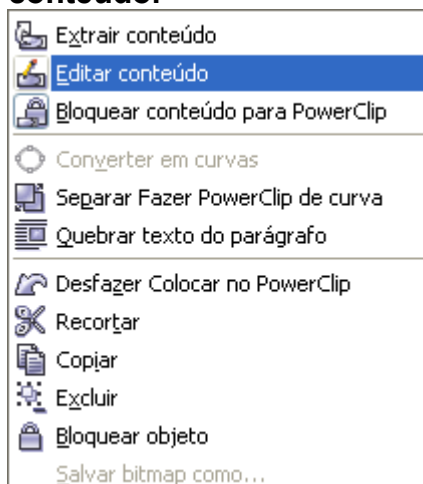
Extrair conteúdo
Editar conteúdo
Bloquear conteúdo para PowerClip
Converter em curvas
Separar Fazer PowerClip de curva
Quebrar texto do parágrafo
Desfazer Colocar no PowerClip
Recortar
Copiar
Excluir
Bloquear objeto
Salvar bitmap como...